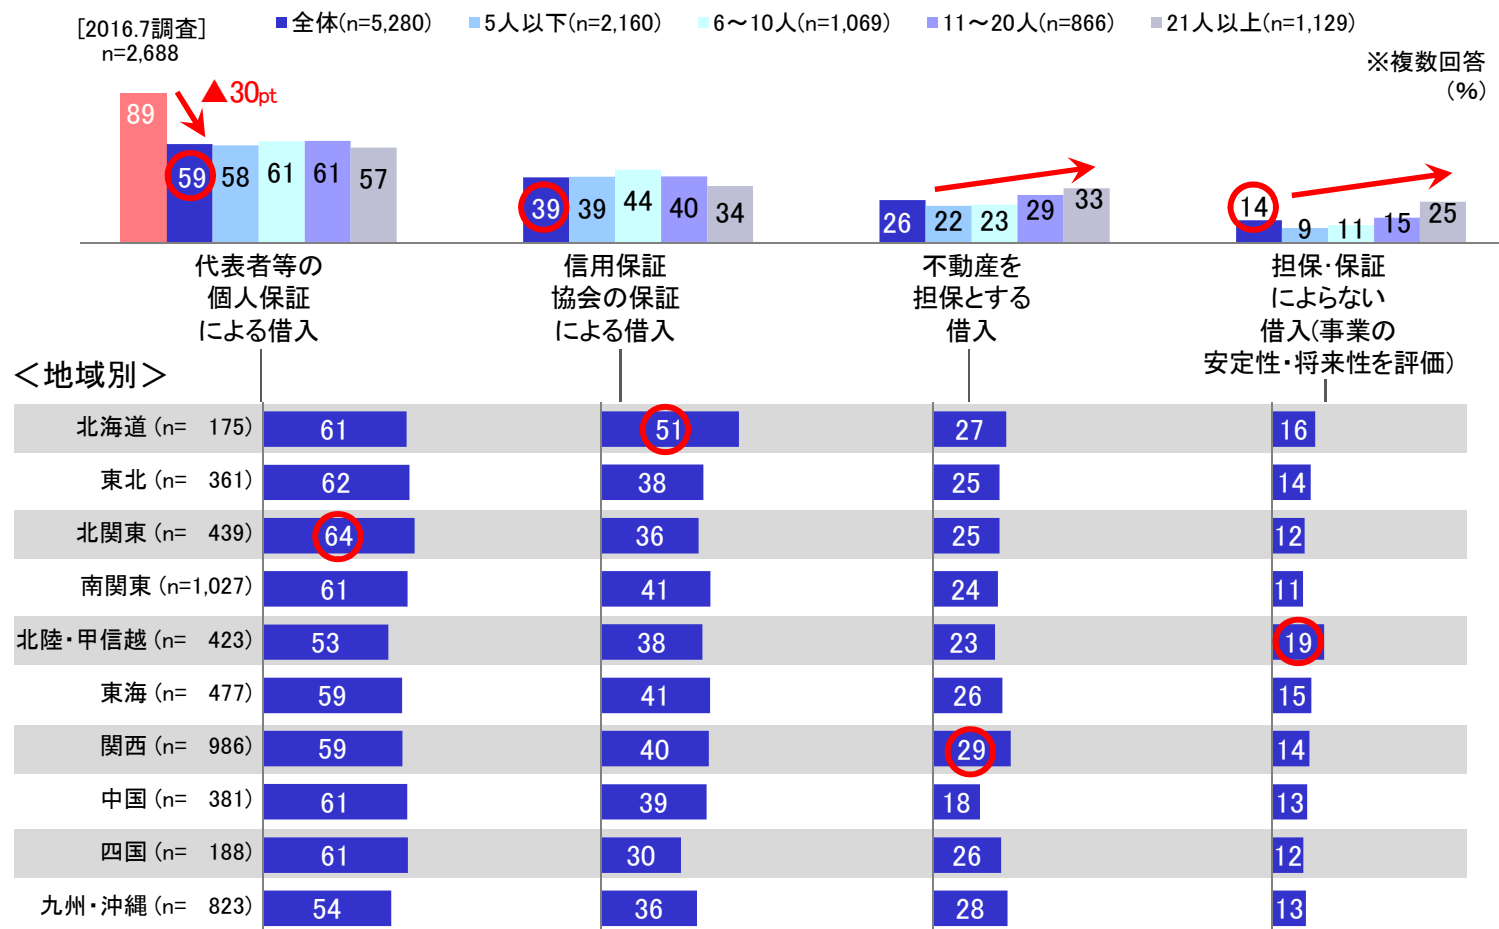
[2016.7調査]
n=2,688

■全体(n=5,280) ■5人以下(n=2,160) ■6～10人(n=1,069) ■11～20人(n=866) ■21人以上(n=1,129)

※複数回答
(%)

89 ▲30pt 59 58 61 61 57

39 39 44 40 34

26 22 23 29 33

14 9 11 15 25

代表者等の個人保証による借入

信用保証協会の保証による借入

不動産を担保とする借入

担保・保証によらない借入(事業の安定性・将来性を評価)

＜地域別＞

| | 代表者等の個人保証による借入 | 信用保証協会の保証による借入 | 不動産を担保とする借入 | 担保・保証によらない借入(事業の安定性・将来性を評価) |
|---|---|---|---|---|
| 北海道 (n= 175) | 61 | 51 | 27 | 16 |
| 東北 (n= 361) | 62 | 38 | 25 | 14 |
| 北関東 (n= 439) | 64 | 36 | 25 | 12 |
| 南関東 (n=1,027) | 61 | 41 | 24 | 11 |
| 北陸・甲信越 (n= 423) | 53 | 38 | 23 | 19 |
| 東海 (n= 477) | 59 | 41 | 26 | 15 |
| 関西 (n= 986) | 59 | 40 | 29 | 14 |
| 中国 (n= 381) | 61 | 39 | 18 | 13 |
| 四国 (n= 188) | 61 | 30 | 26 | 12 |
| 九州・沖縄 (n= 823) | 54 | 36 | 28 | 13 |